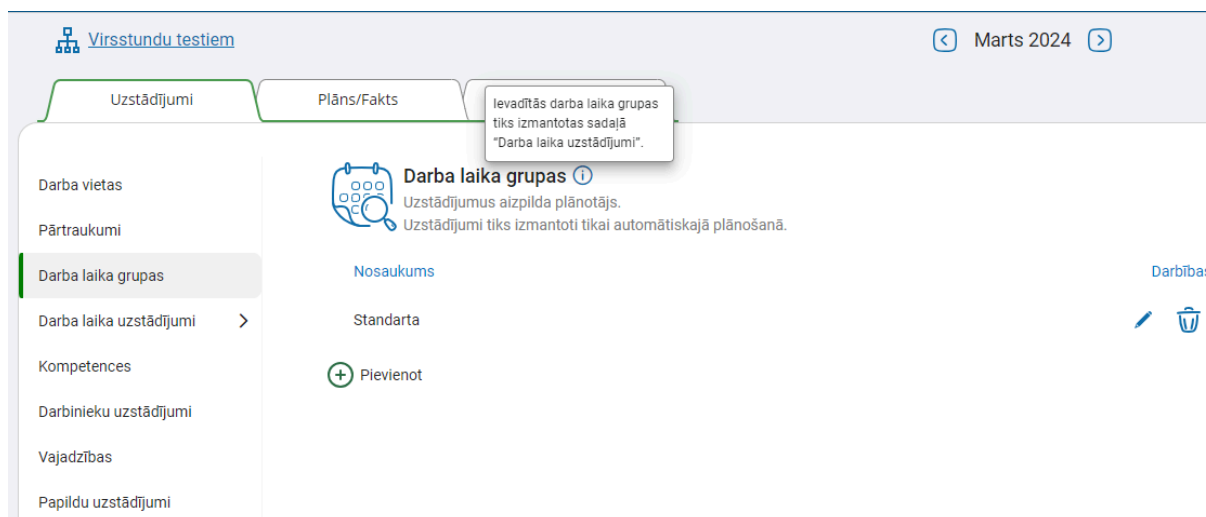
Virsstundu testiem

Marts 2024

Uzstādījumi

Plāns/Fakts

Ievadītās darba laika grupas tiks izmantotas sadaļā "Darba laika uzstādījumi".

Darba vietas

Pārtraukumi

Darba laika grupas

Darba laika uzstādījumi

Kompetences

Darbinieku uzstādījumi

Vajadzības

Papildu uzstādījumi

Darba laika grupas

Uzstādījumus aizpilda plānotājs.
Uzstādījumi tiks izmantoti tikai automātiskajā plānošanā.

| Nosaukums | Darbība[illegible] |
|---|---|
| Standarta | |

Pievienot